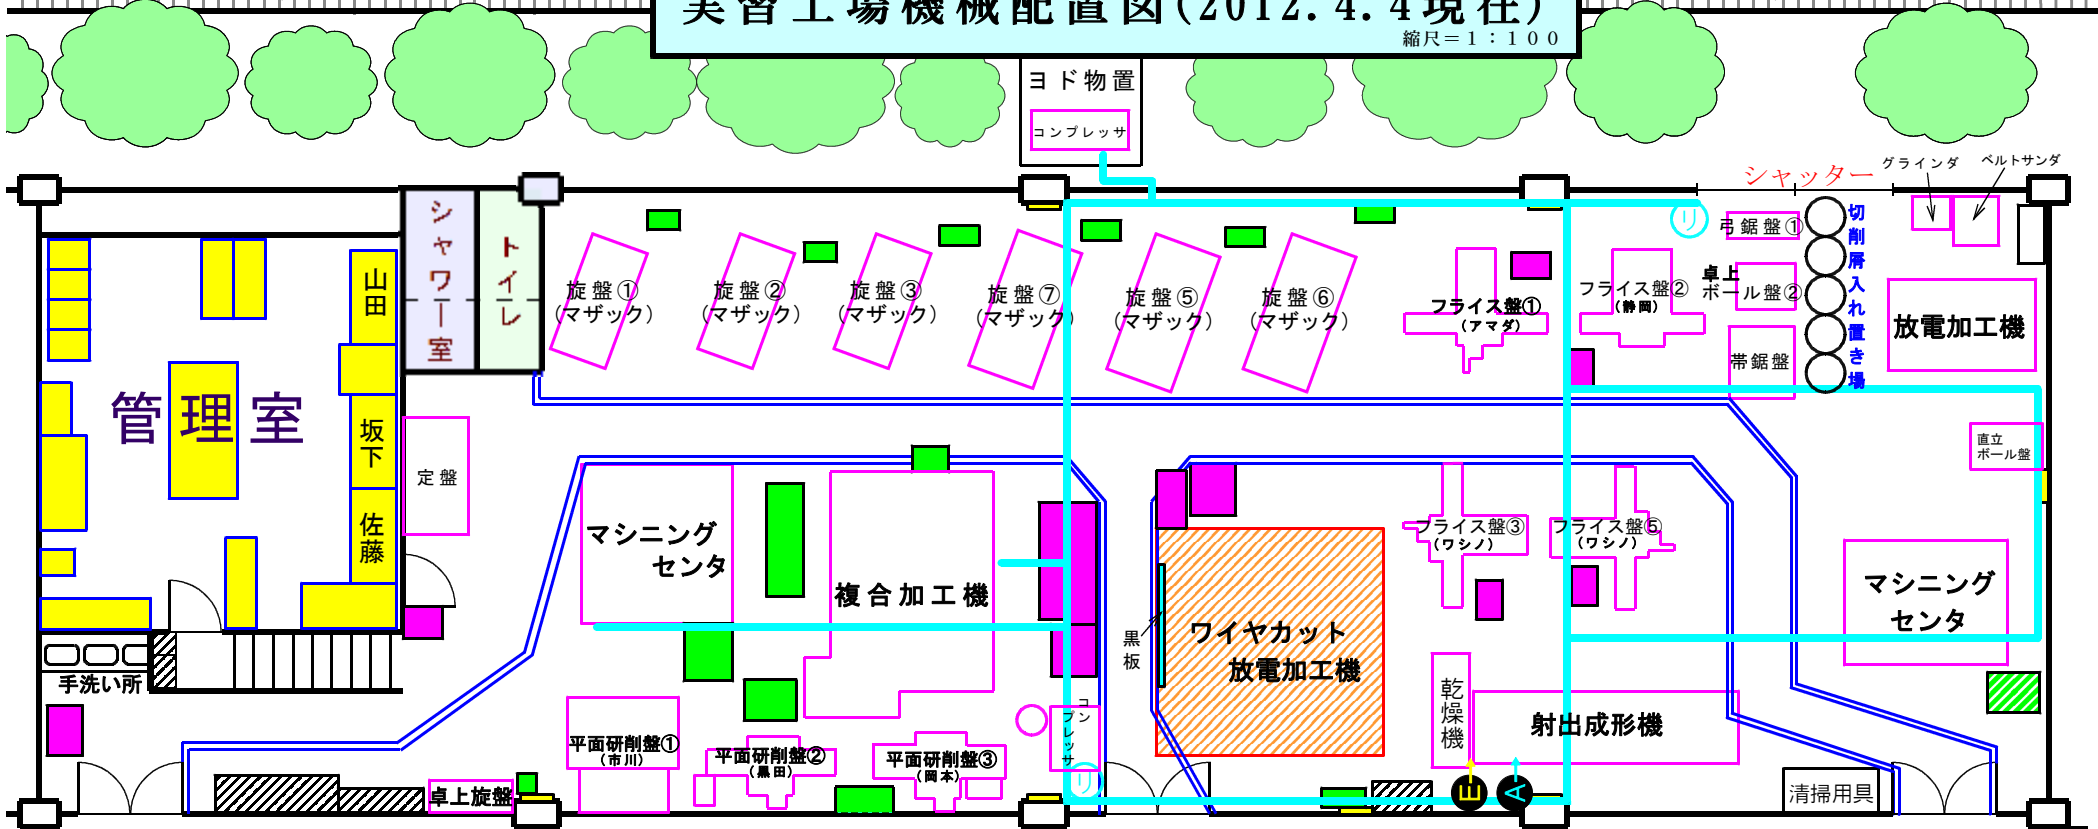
実習工場機械配置図(2012. 4. 4現在)
縮尺＝1：100

ヨド物置
コンプレッサ

シャッター
グラインダ
ベルトサンダ

シャワー室
トイレ

旋盤①(マザック)
旋盤②(マザック)
旋盤③(マザック)
旋盤⑦(マザック)
旋盤⑤(マザック)
旋盤⑥(マザック)
フライス盤①(アマダ)
フライス盤②(静岡)
リ
弓鋸盤①
卓上ボール盤②
帯鋸盤
切削屑入れ置き場
放電加工機

山田
管理室
坂下
佐藤
定盤

マシニングセンタ
複合加工機
黒板
ワイヤカット放電加工機
フライス盤③(ワシノ)
フライス盤⑤(ワシノ)
直立ボール盤
マシニングセンタ
乾燥機
射出成形機

手洗い所
平面研削盤①(市川)
平面研削盤②(黒田)
平面研削盤③(岡本)
コンプレッサ
リ
卓上旋盤
山
A
清掃用具